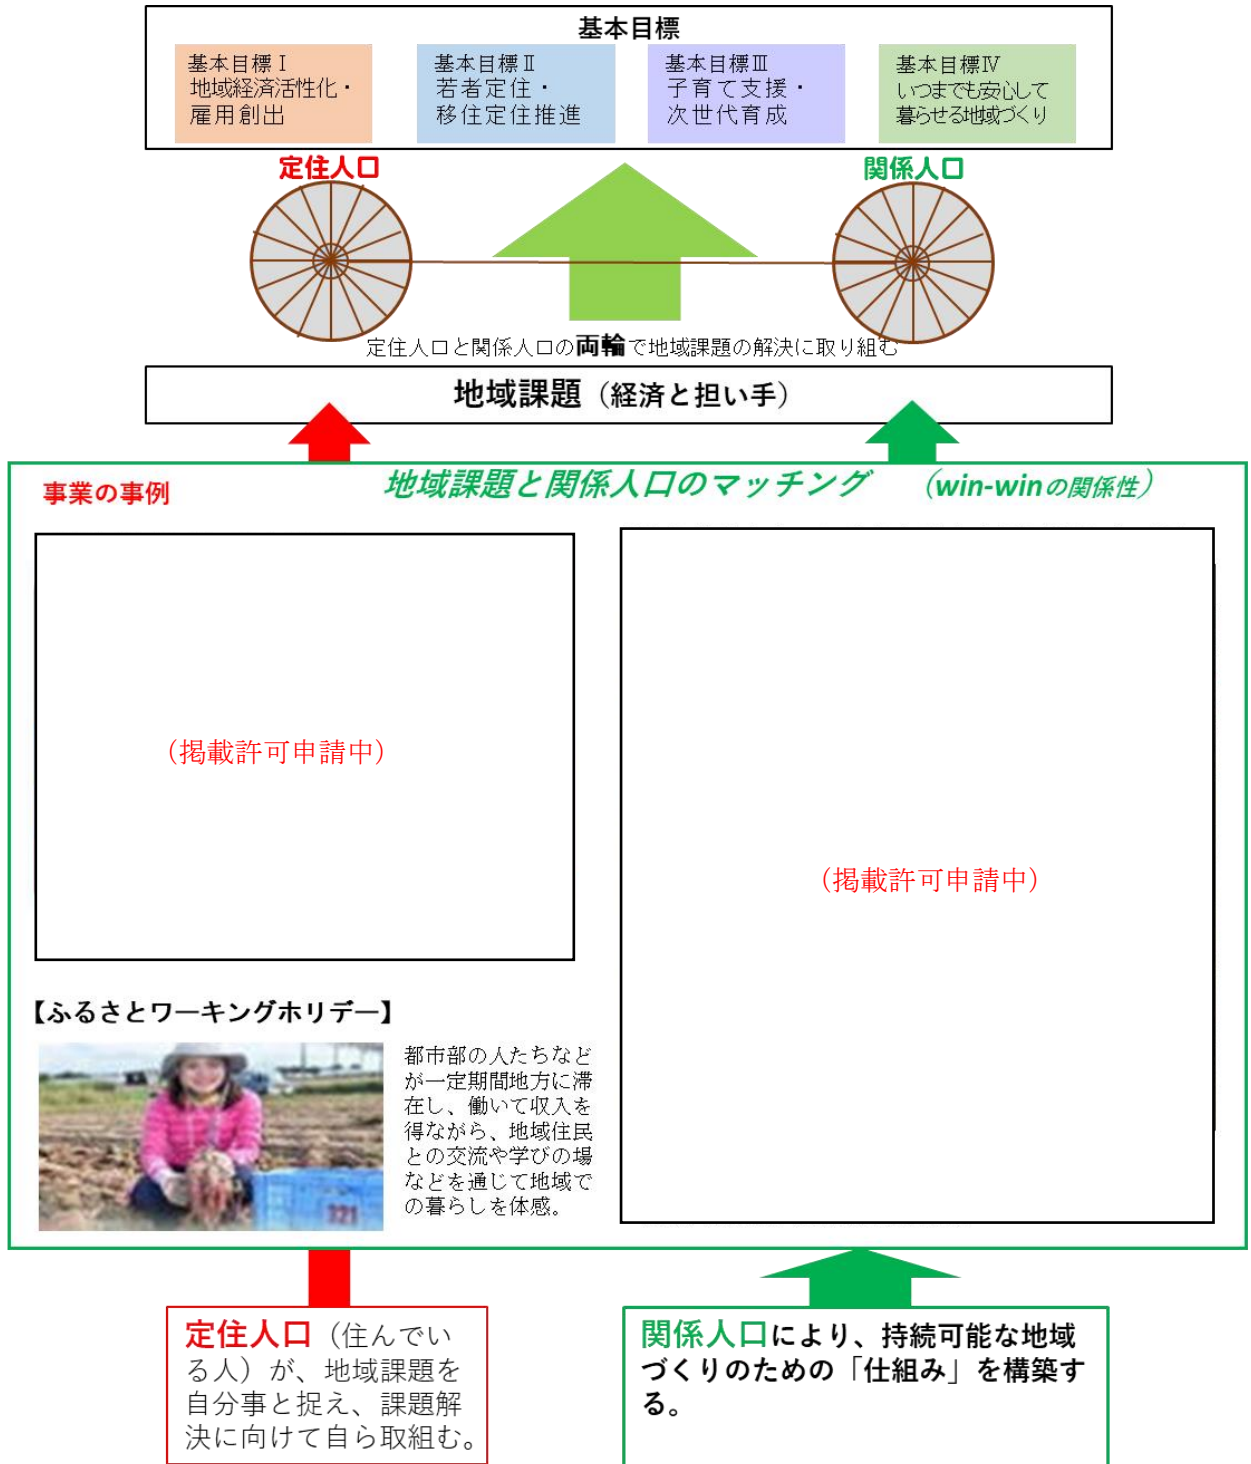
基本目標

基本目標Ⅰ
地域経済活性化・
雇用創出

基本目標Ⅱ
若者定住・
移住定住推進

基本目標Ⅲ
子育て支援・
次世代育成

基本目標Ⅳ
いつまでも安心して
暮らせる地域づくり

定住人口

関係人口

定住人口と関係人口の両輪で地域課題の解決に取り組む

地域課題（経済と担い手）

事業の事例

地域課題と関係人口のマッチング （win-winの関係性）

（掲載許可申請中）

（掲載許可申請中）

【ふるさとワーキングホリデー】

都市部の人たちなどが一定期間地方に滞在し、働いて収入を得ながら、地域住民との交流や学びの場などを通じて地域での暮らしを体感。

定住人口（住んでいる人）が、地域課題を自分事と捉え、課題解決に向けて自ら取組む。

関係人口により、持続可能な地域づくりのための「仕組み」を構築する。